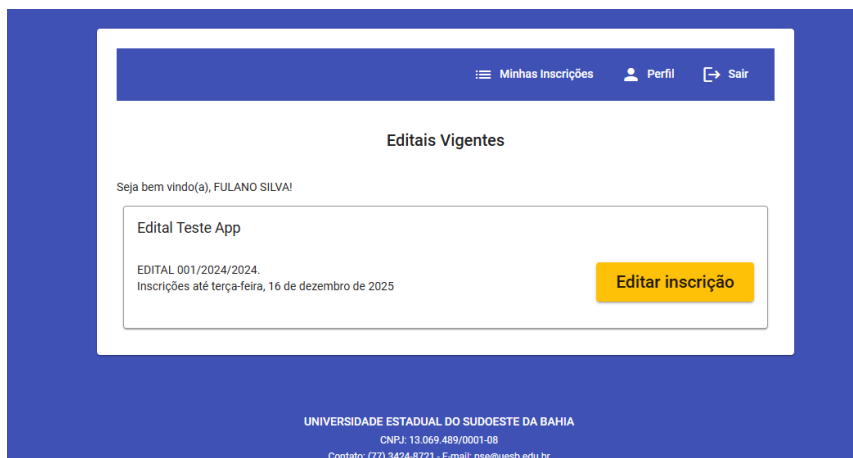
Minhas Inscrições Perfil Sair

Editais Vigentes

Seja bem vindo(a), FULANO SILVA!

Edital Teste App

EDITAL 001/2024/2024.
Inscrições até terça-feira, 16 de dezembro de 2025

Editar inscrição

UNIVERSIDADE ESTADUAL DO SUDOESTE DA BAHIA
CNPJ: 13.069.489/0001-08
Contato: (77) 3424-8721 - E-mail: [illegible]@uesb.edu.br